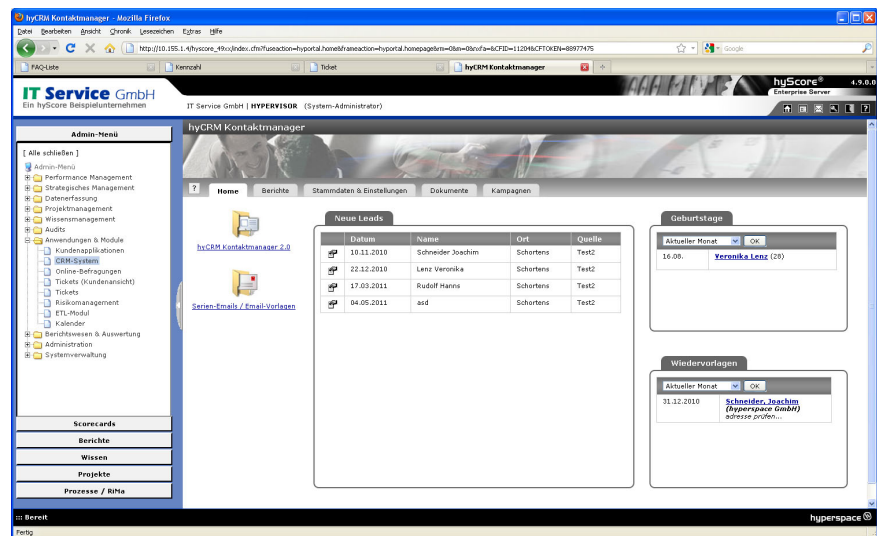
hyCRM Kontaktmanager - Mozilla Firefox

Datei Bearbeiten Ansicht Chronik Lesezeichen Extras Hilfe

http://10.155.1.4/hyscore_49xx/index.cfm?fuseaction=hyportal.home&frameaction=hyportal.homepage&rn=0&m=0&nxfa=&CFID=11204&CFTOKEN=88977475

Google

FAQ-Liste | Kennzahl | Ticket | hyCRM Kontaktmanager

IT Service GmbH
Ein hyScore Beispielunternehmen

IT Service GmbH | HYPERVISOR (System-Administrator)

hyScore® 4.9.0.0
Enterprise Server

Admin-Menü

[ Alle schließen ]

Admin-Menü
Performance Management
Strategisches Management
Datenerfassung
Projektmanagement
Wissensmanagement
Audits
Anwendungen & Module
Kundenapplikationen
CRM-System
Online-Befragungen
Tickets (Kundenansicht)
Tickets
Risikomanagement
ETL-Modul
Kalender
Berichtswesen & Auswertung
Administration
Systemverwaltung

Scorecards
Berichte
Wissen
Projekte
Prozesse / RiMa

hyCRM Kontaktmanager

? Home | Berichte | Stammdaten & Einstellungen | Dokumente | Kampagnen

hyCRM Kontaktmanager 2.0

Serien-Emails / Email-Vorlagen

Neue Leads

| | Datum | Name | Ort | Quelle |
|---|---|---|---|---|
| | 10.11.2010 | Schneider Joachim | Schortens | Test2 |
| | 22.12.2010 | Lenz Veronika | Schortens | Test2 |
| | 17.03.2011 | Rudolf Hanns | Schortens | Test2 |
| | 04.05.2011 | asd | Schortens | Test2 |

Geburtstage

Aktueller Monat OK

16.08. Veronika Lenz (28)

Wiedervorlagen

Aktueller Monat OK

31.12.2010 Schneider, Joachim (hyperspace GmbH) adresse prüfen...

::: Bereit

hyperspace

Fertig